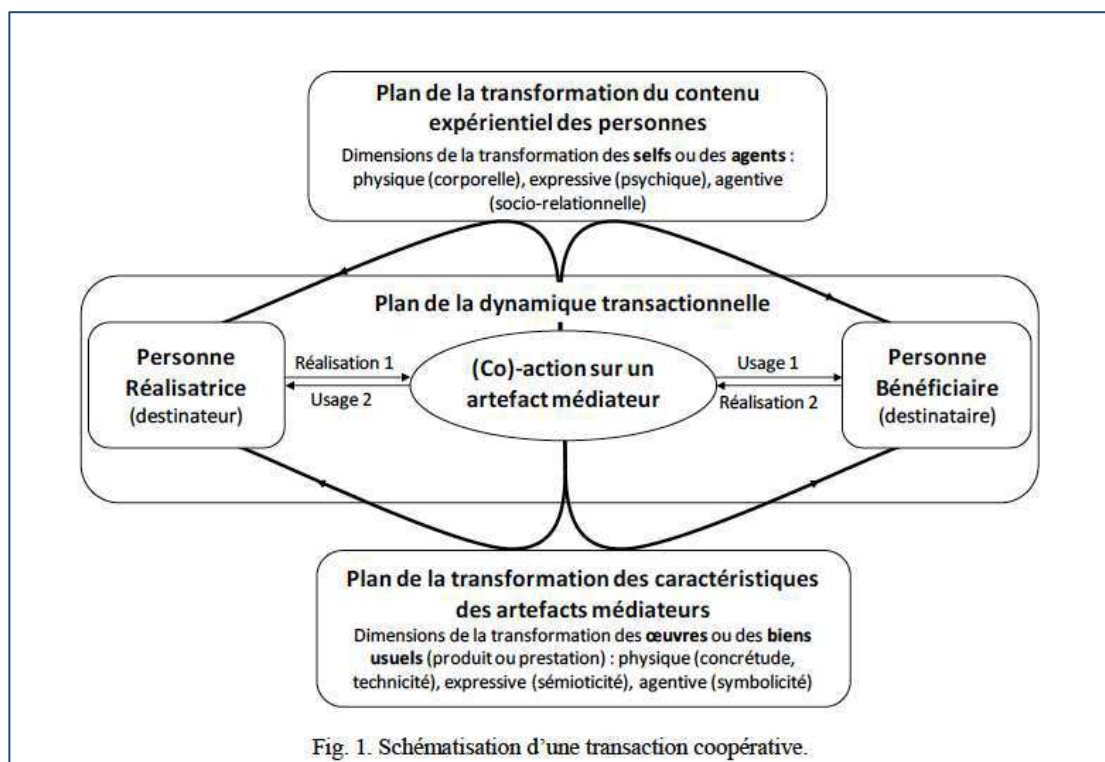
Plan de la transformation du contenu expérientiel des personnes

Dimensions de la transformation des selfs ou des agents : physique (corporelle), expressive (psychique), agentive (socio-relationnelle)

Plan de la dynamique transactionnelle

Personne Réalisatrice (destinateur)

Réalisation 1

Usage 2

(Co)-action sur un artefact médiateur

Usage 1

Réalisation 2

Personne Bénéficiaire (destinataire)

Plan de la transformation des caractéristiques des artefacts médiateurs

Dimensions de la transformation des œuvres ou des biens usuels (produit ou prestation) : physique (concrétude, technicité), expressive (sémioticité), agentive (symbolicité)

Fig. 1. Schématisation d'une transaction coopérative.